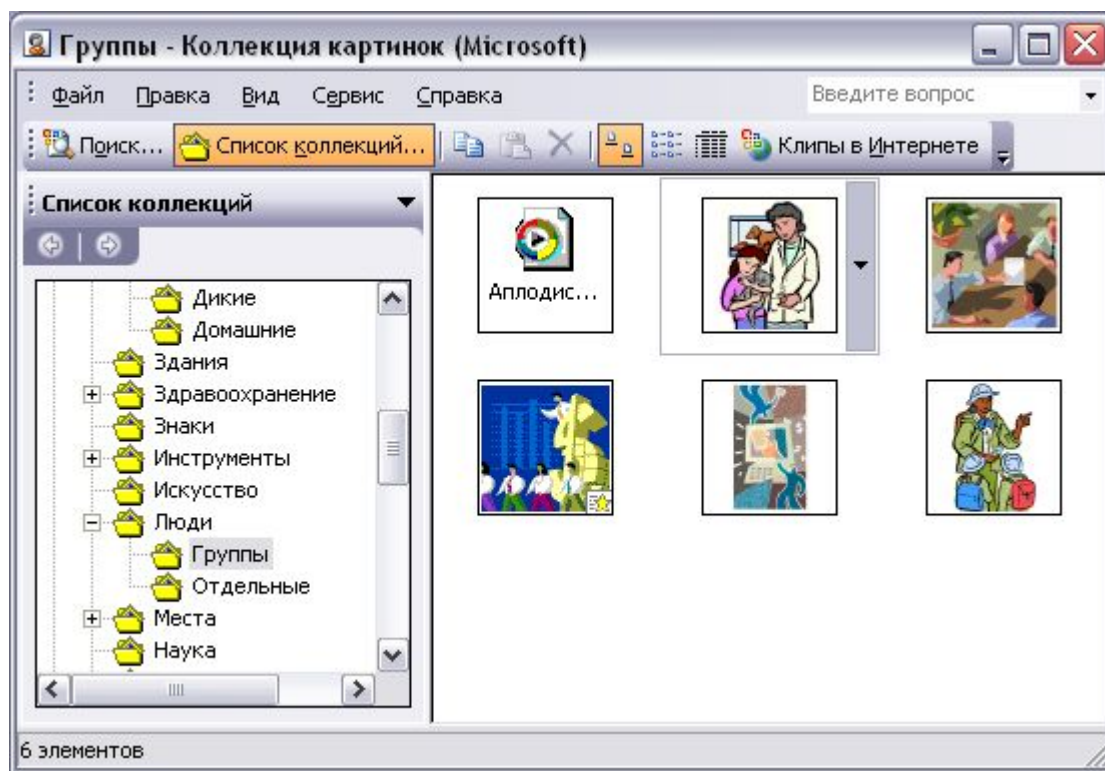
Группы - Коллекция картинок (Microsoft)

Файл Правка Вид Сервис Справка

Введите вопрос

Поиск... Список коллекций... Клипы в Интернете

Список коллекций

Дикие
Домашние
Здания
Здравоохранение
Знаки
Инструменты
Искусство
Люди
Группы
Отдельные
Места
Наука

Аплодис...

6 элементов